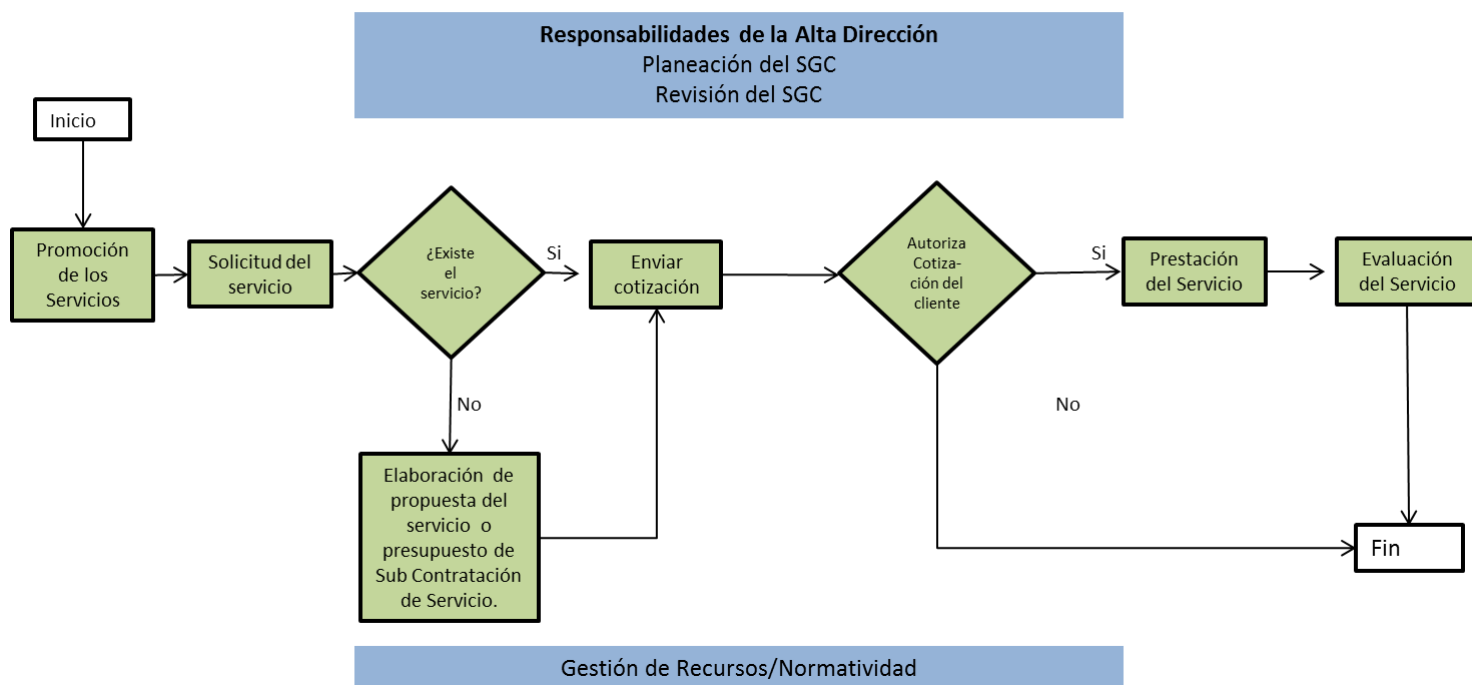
**Responsabilidades de la Alta Dirección**
Planeación del SGC
Revisión del SGC

Inicio

Promoción de los Servicios

Solicitud del servicio

¿Existe el servicio?

Si

No

Enviar cotización

Elaboración de propuesta del servicio o presupuesto de Sub Contratación de Servicio.

Autoriza Cotización del cliente

Si

No

Prestación del Servicio

Evaluación del Servicio

Fin

Gestión de Recursos/Normatividad